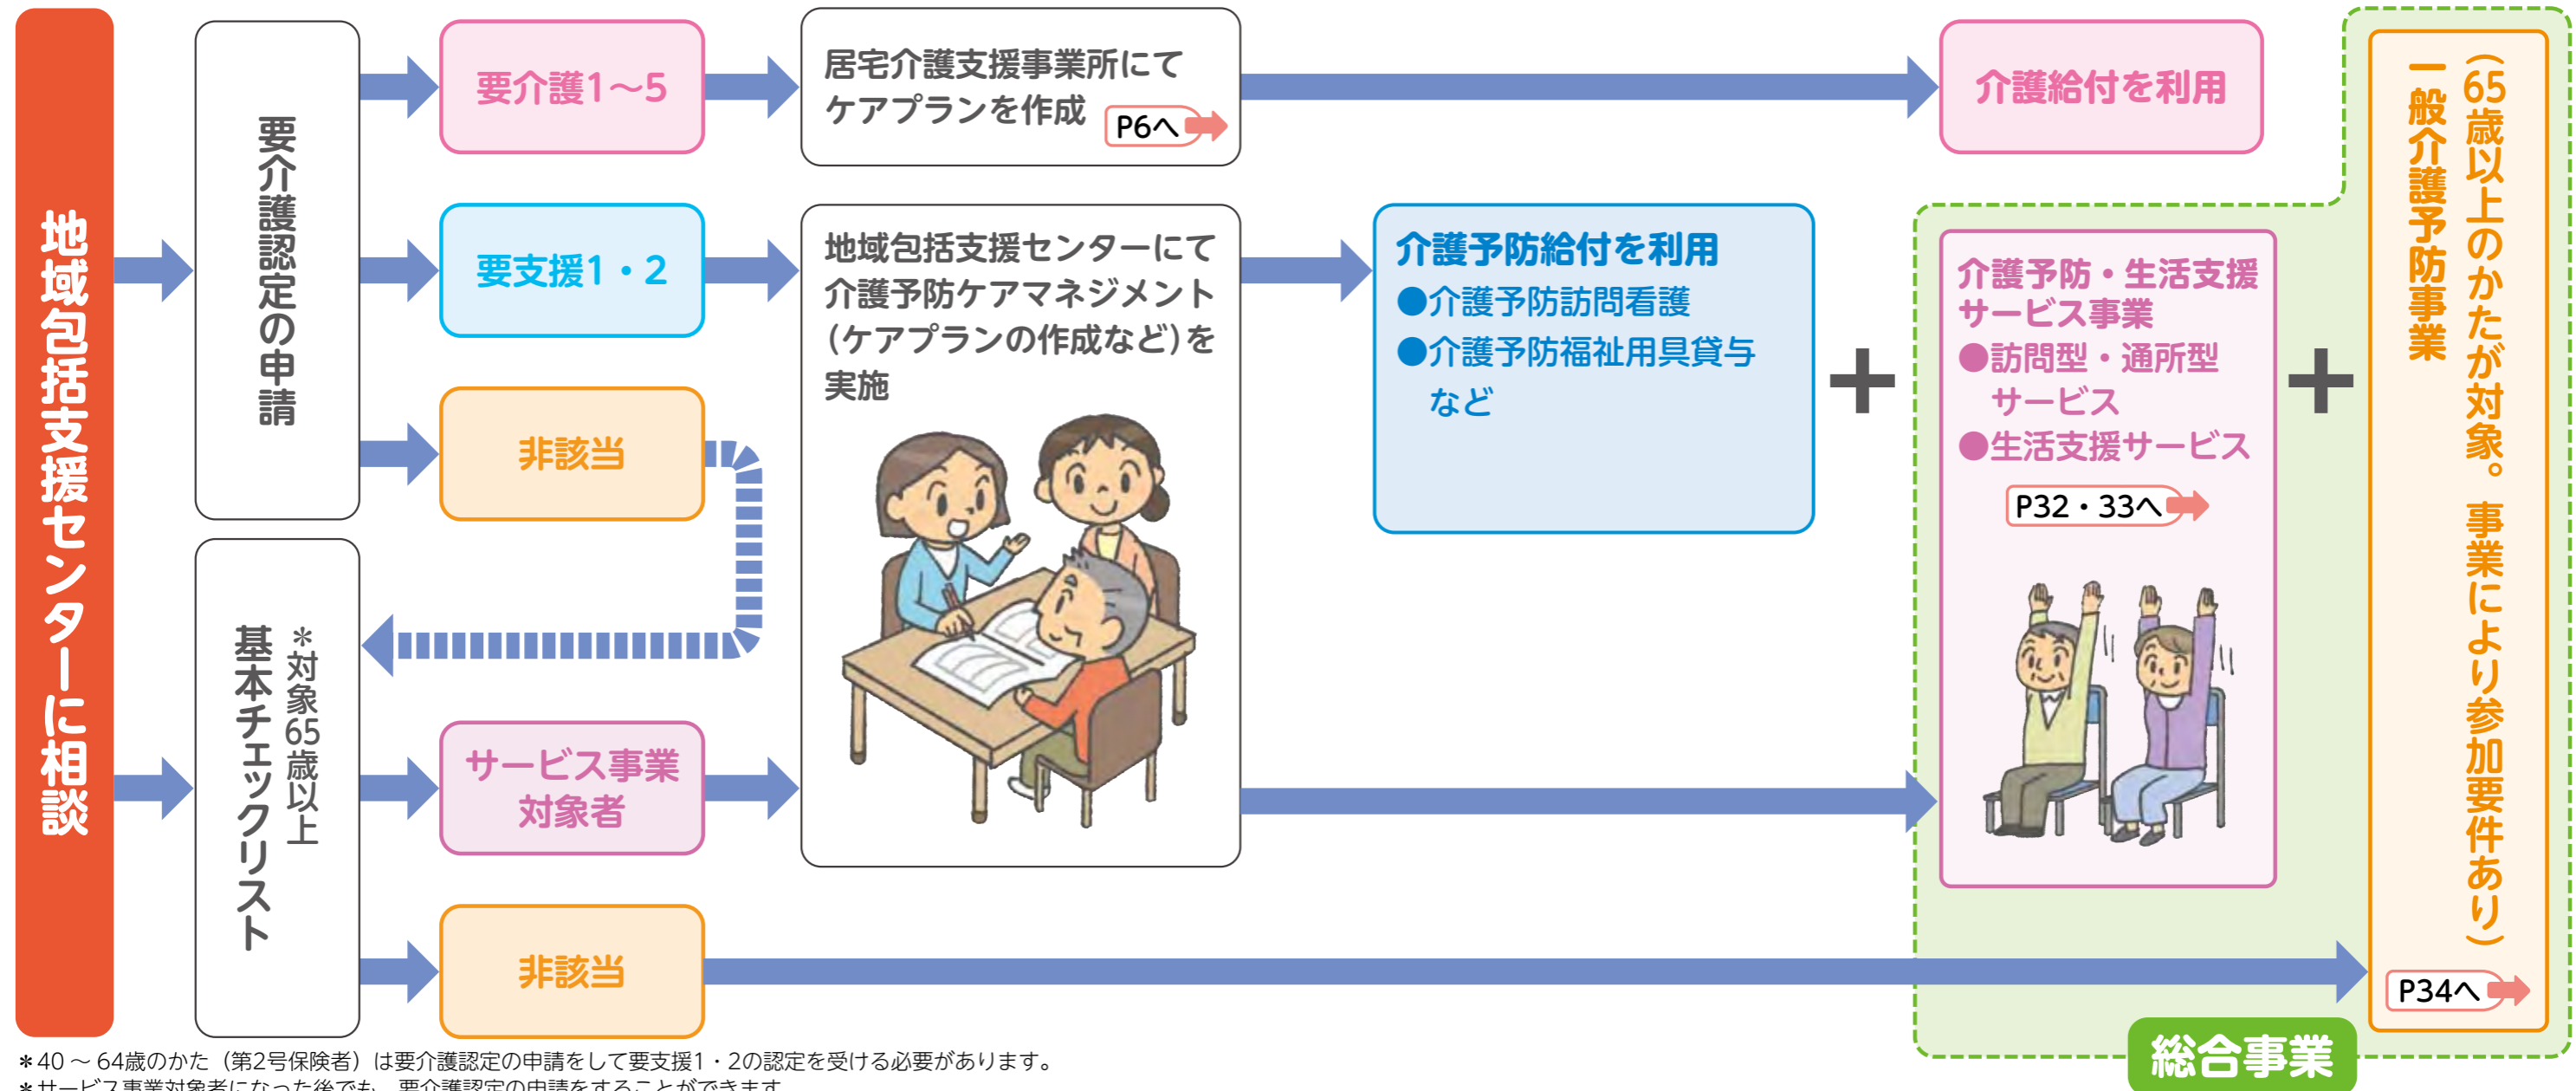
地域包括支援センターに相談

要介護認定の申請

要介護1～5

居宅介護支援事業所にてケアプランを作成 P6へ

介護給付を利用

要支援1・2

地域包括支援センターにて介護予防ケアマネジメント（ケアプランの作成など）を実施

介護予防給付を利用
●介護予防訪問看護
●介護予防福祉用具貸与
など

＋

介護予防・生活支援サービス事業
●訪問型・通所型サービス
●生活支援サービス
P32・33へ

＋

一般介護予防事業
（65歳以上のかたが対象。事業により参加要件あり）
P34へ

非該当

＊対象65歳以上
基本チェックリスト

サービス事業対象者

非該当

総合事業

＊40～64歳のかた（第2号保険者）は要介護認定の申請をして要支援1・2の認定を受ける必要があります。
＊サービス事業対象者になった後でも、要介護認定の申請をすることができます。